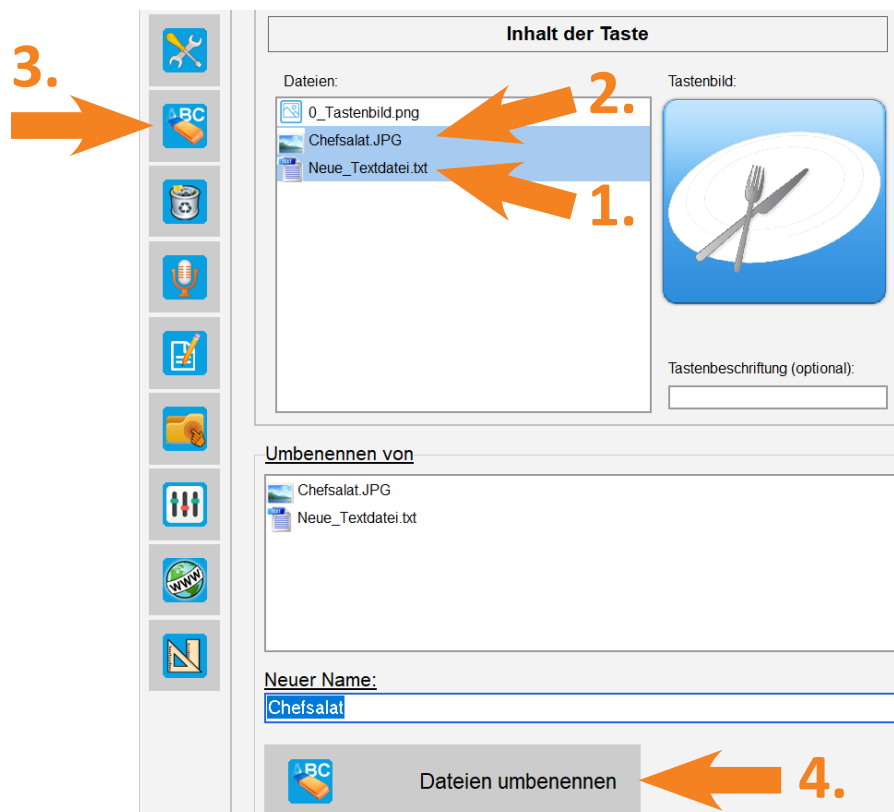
3.

Inhalt der Taste

Dateien:

0_Tastenbild.png

Chefsalat.JPG

Neue_Textdatei.txt

2.

1.

Tastenbild:

Tastenbeschriftung (optional):

Umbenennen von

Chefsalat.JPG

Neue_Textdatei.txt

Neuer Name:

Chefsalat

Dateien umbenennen

4.